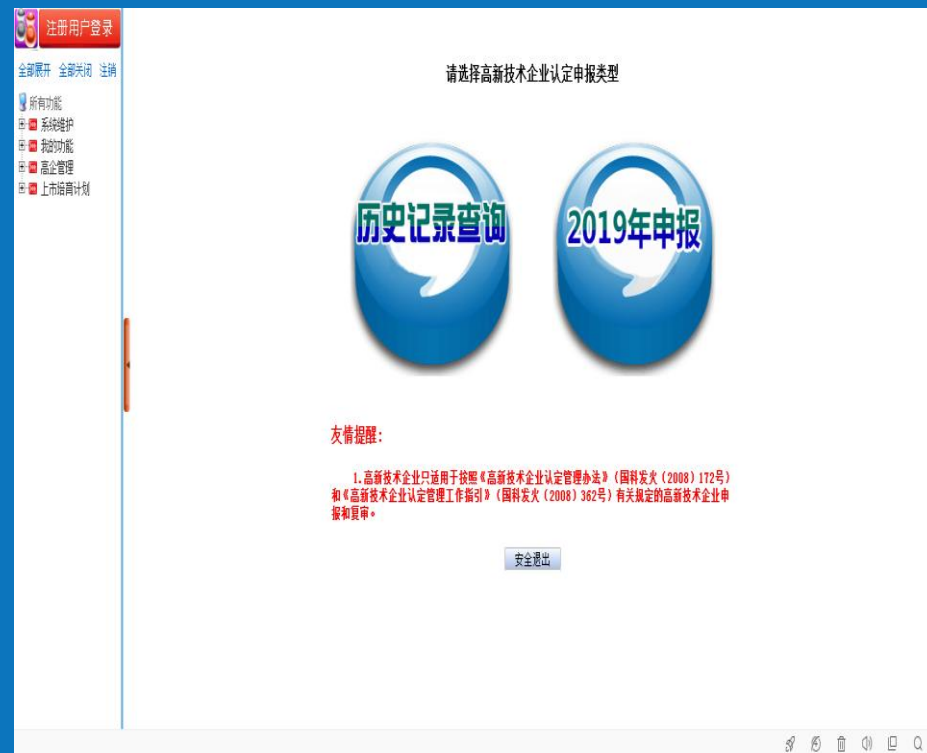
注册用户登录

全部展开 全部关闭 注销

所有功能
系统维护
我的功能
高企管理
上市培育计划

请选择高新技术企业认定申报类型

历史记录查询

2019年申报

友情提醒：

1.高新技术企业只适用于按照《高新技术企业认定管理办法》（国科发火（2008）172号）和《高新技术企业认定管理工作指引》（国科发火（2008）362号）有关规定的高新技术企业申报和复审。

安全退出